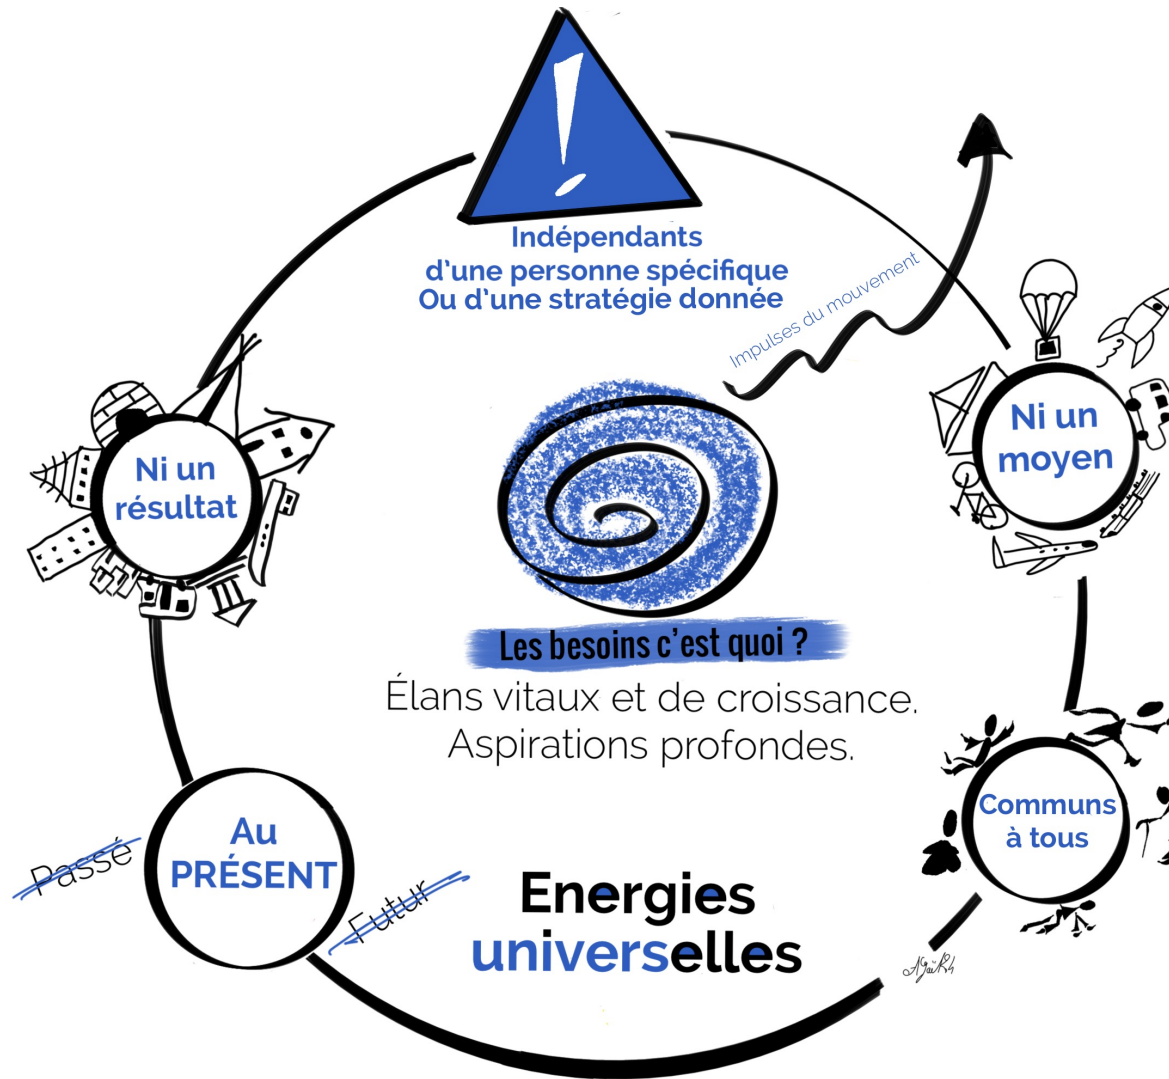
!

Indépendants
d'une personne spécifique
Ou d'une stratégie donnée

Impulses du mouvement

Ni un résultat

Ni un moyen

Les besoins c'est quoi ?

Élans vitaux et de croissance.
Aspirations profondes.

Communs à tous

Passé

Au PRÉSENT

Futur

Energies universelles

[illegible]